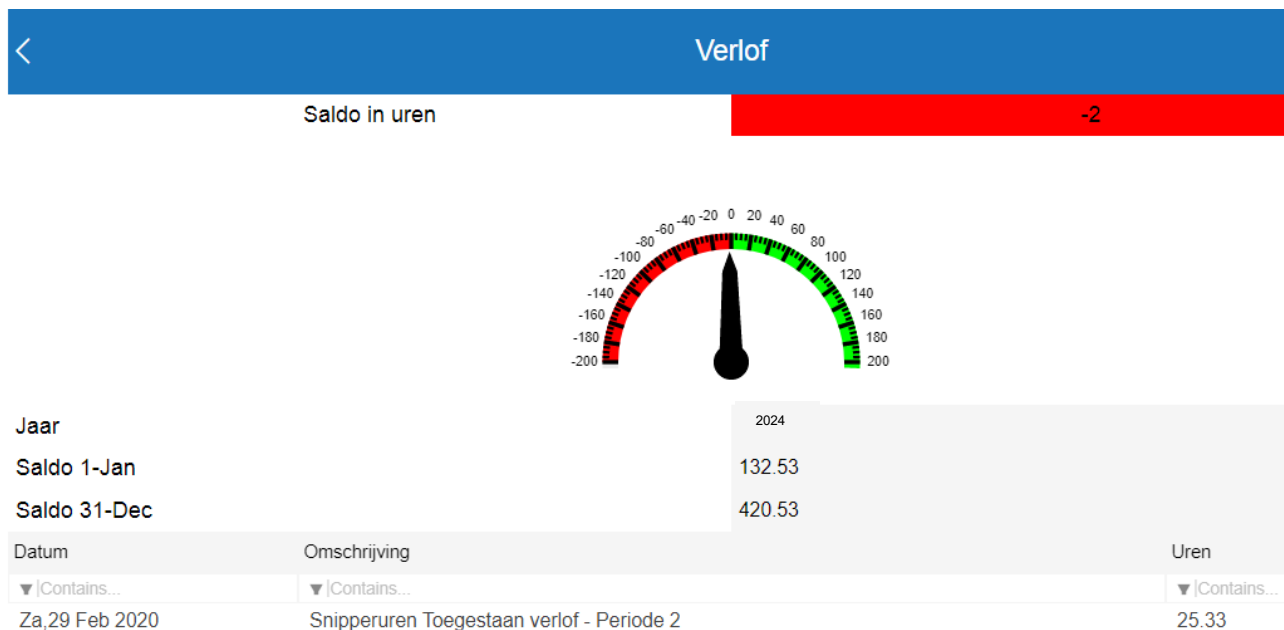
<

Verlof

Saldo in uren

-2

-200 -180 -160 -140 -120 -100 -80 -60 -40 -20 0 20 40 60 80 100 120 140 160 180 200

Jaar 2024
Saldo 1-Jan 132.53
Saldo 31-Dec 420.53

| Datum | Omschrijving | Uren |
|---|---|---|
| Contains... | Contains... | Contains... |
| Za,29 Feb 2020 | Snipperuren Toegestaan verlof - Periode 2 | 25.33 |